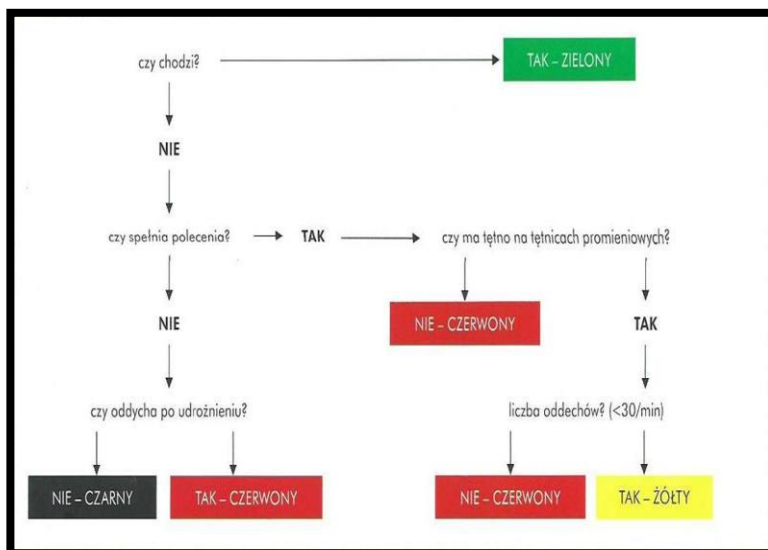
czy chodzi?

TAK – ZIELONY

NIE

czy spełnia polecenia?

TAK

czy ma tętno na tętnicach promieniowych?

NIE

NIE – CZERWONY

TAK

czy oddycha po udrożnieniu?

liczba oddechów? (<30/min)

NIE – CZARNY

TAK – CZERWONY

NIE – CZERWONY

TAK – ŻÓŁTY